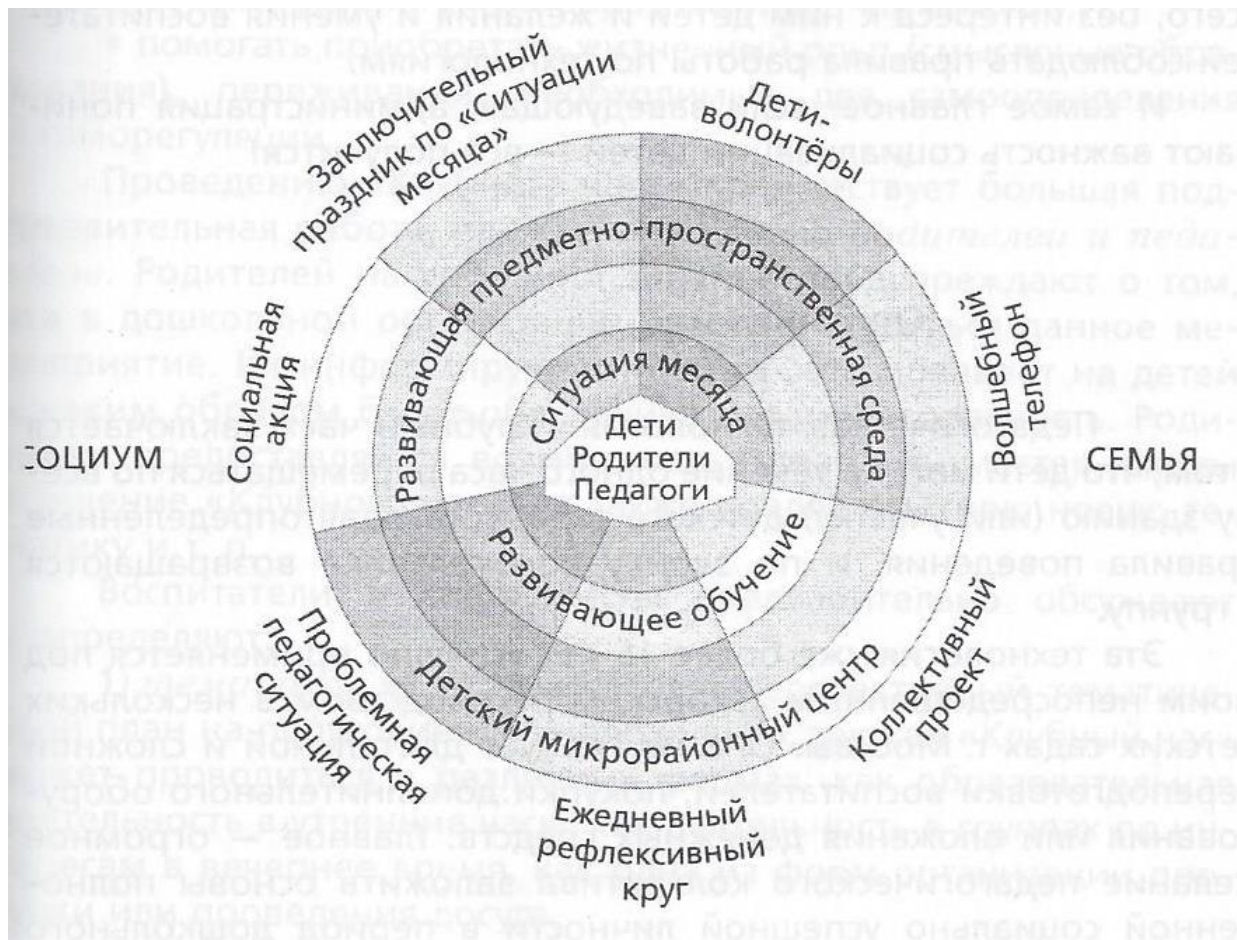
Заключительный праздник по «Ситуации месяца»

Дети-волонтёры

Социальная акция

Волшебный телефон

СОЦИУМ

СЕМЬЯ

Развивающая предметно-пространственная среда

Ситуация месяца

Дети
Родители
Педагоги

Развивающее обучение

Детский микрорайонный центр

Проблемная педагогическая ситуация

Коллективный проект

Ежедневный рефлексивный круг